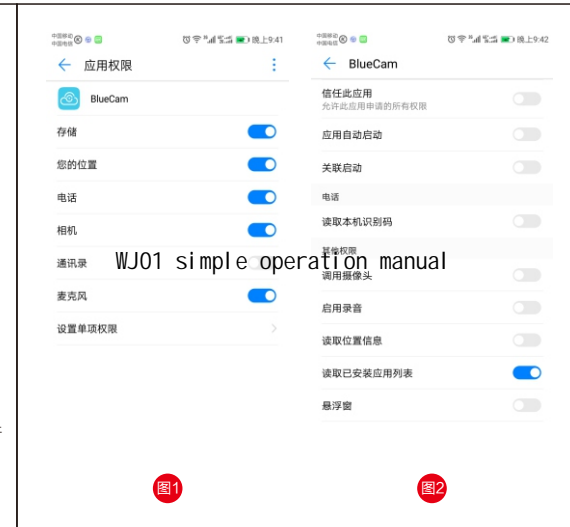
中国移动 中国电信 晚上9:41

应用权限

BlueCam

存储

您的位置

电话

相机

通讯录

麦克风

设置单项权限

图1

中国移动 中国电信 晚上9:42

BlueCam

信任此应用
允许此应用申请的所有权限

应用自动启动

关联启动

电话

读取本机识别码

其他权限

调用摄像头

启用录音

读取位置信息

读取已安装应用列表

悬浮窗

图2

WJ01 simple operation manual